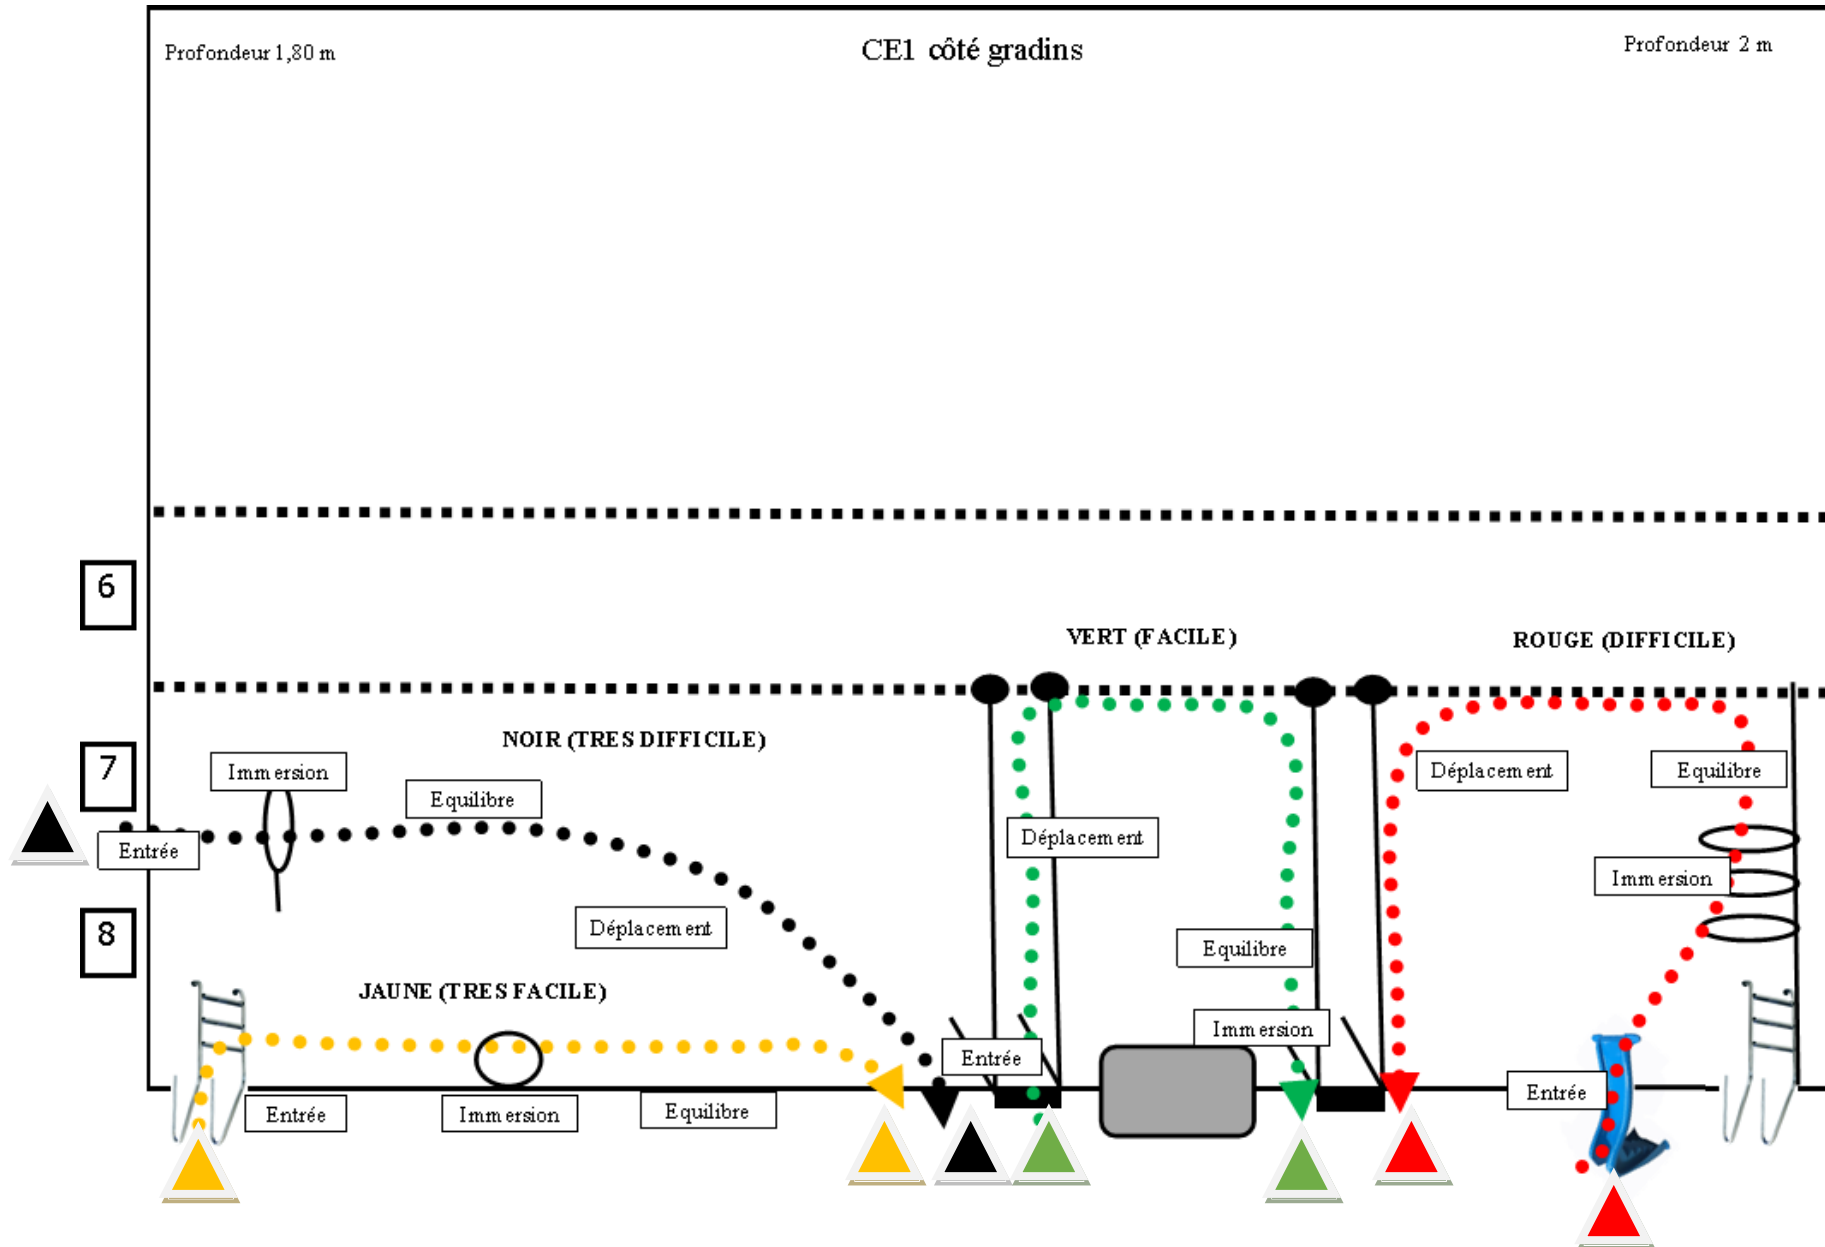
Profondeur 1,80 m

CE1 côté gradins

Profondeur 2 m

6

VERT (FACILE)

ROUGE (DIFFICILE)

NOIR (TRES DIFFICILE)

7

Immersion

Equilibre

Déplacement

Déplacement

Equilibre

Entrée

Immersion

8

Déplacement

Equilibre

JAUNE (TRES FACILE)

Immersion

Entrée

Entrée

Immersion

Equilibre

Entrée